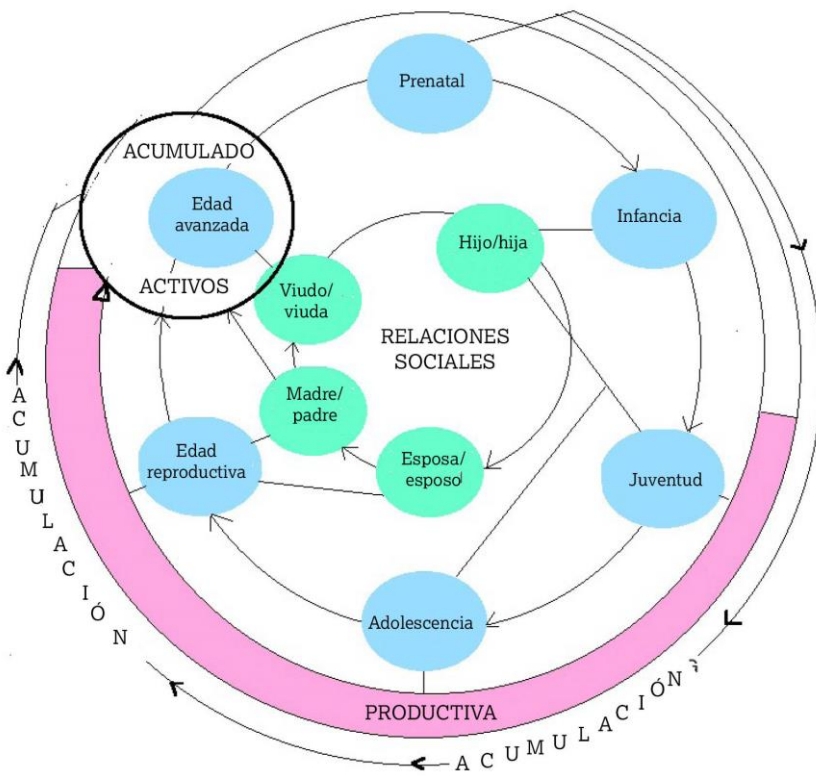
Prenatal

Infancia

Juventud

Adolescencia

Edad reproductiva

ACUMULADO

Edad avanzada

ACTIVOS

Hijo/hija

Viudo/ viuda

RELACIONES SOCIALES

Madre/ padre

Esposa/ esposo

PRODUCTIVA

ACUMULACIÓN

ACUMULACIÓN